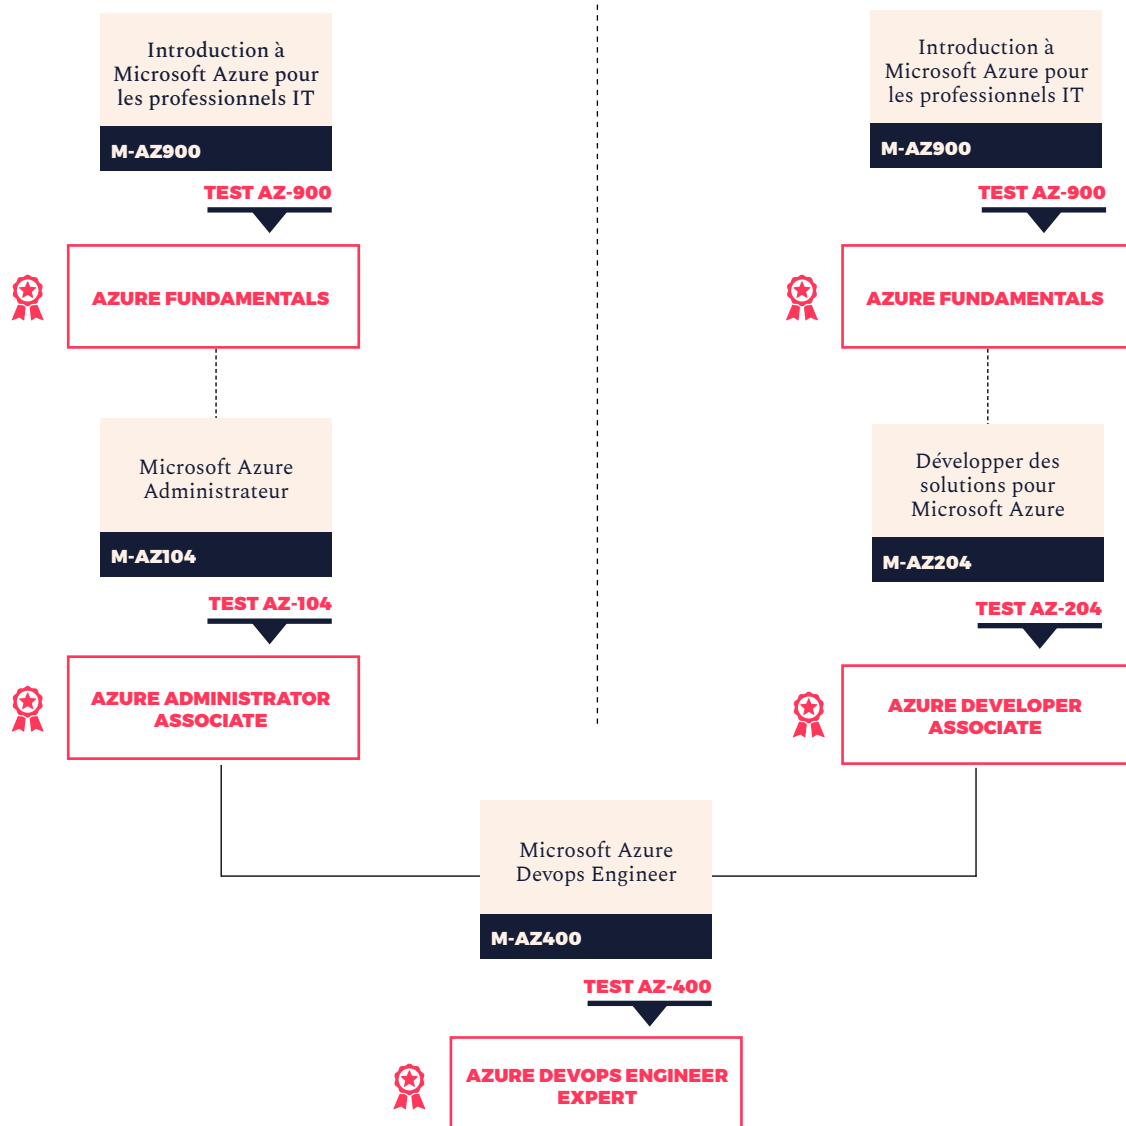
Introduction à Microsoft Azure pour les professionnels IT

M-AZ900

TEST AZ-900

AZURE FUNDAMENTALS

Microsoft Azure Administrateur

M-AZ104

TEST AZ-104

AZURE ADMINISTRATOR ASSOCIATE

Introduction à Microsoft Azure pour les professionnels IT

M-AZ900

TEST AZ-900

AZURE FUNDAMENTALS

Développer des solutions pour Microsoft Azure

M-AZ204

TEST AZ-204

AZURE DEVELOPER ASSOCIATE

Microsoft Azure Devops Engineer

M-AZ400

TEST AZ-400

AZURE DEVOPS ENGINEER EXPERT